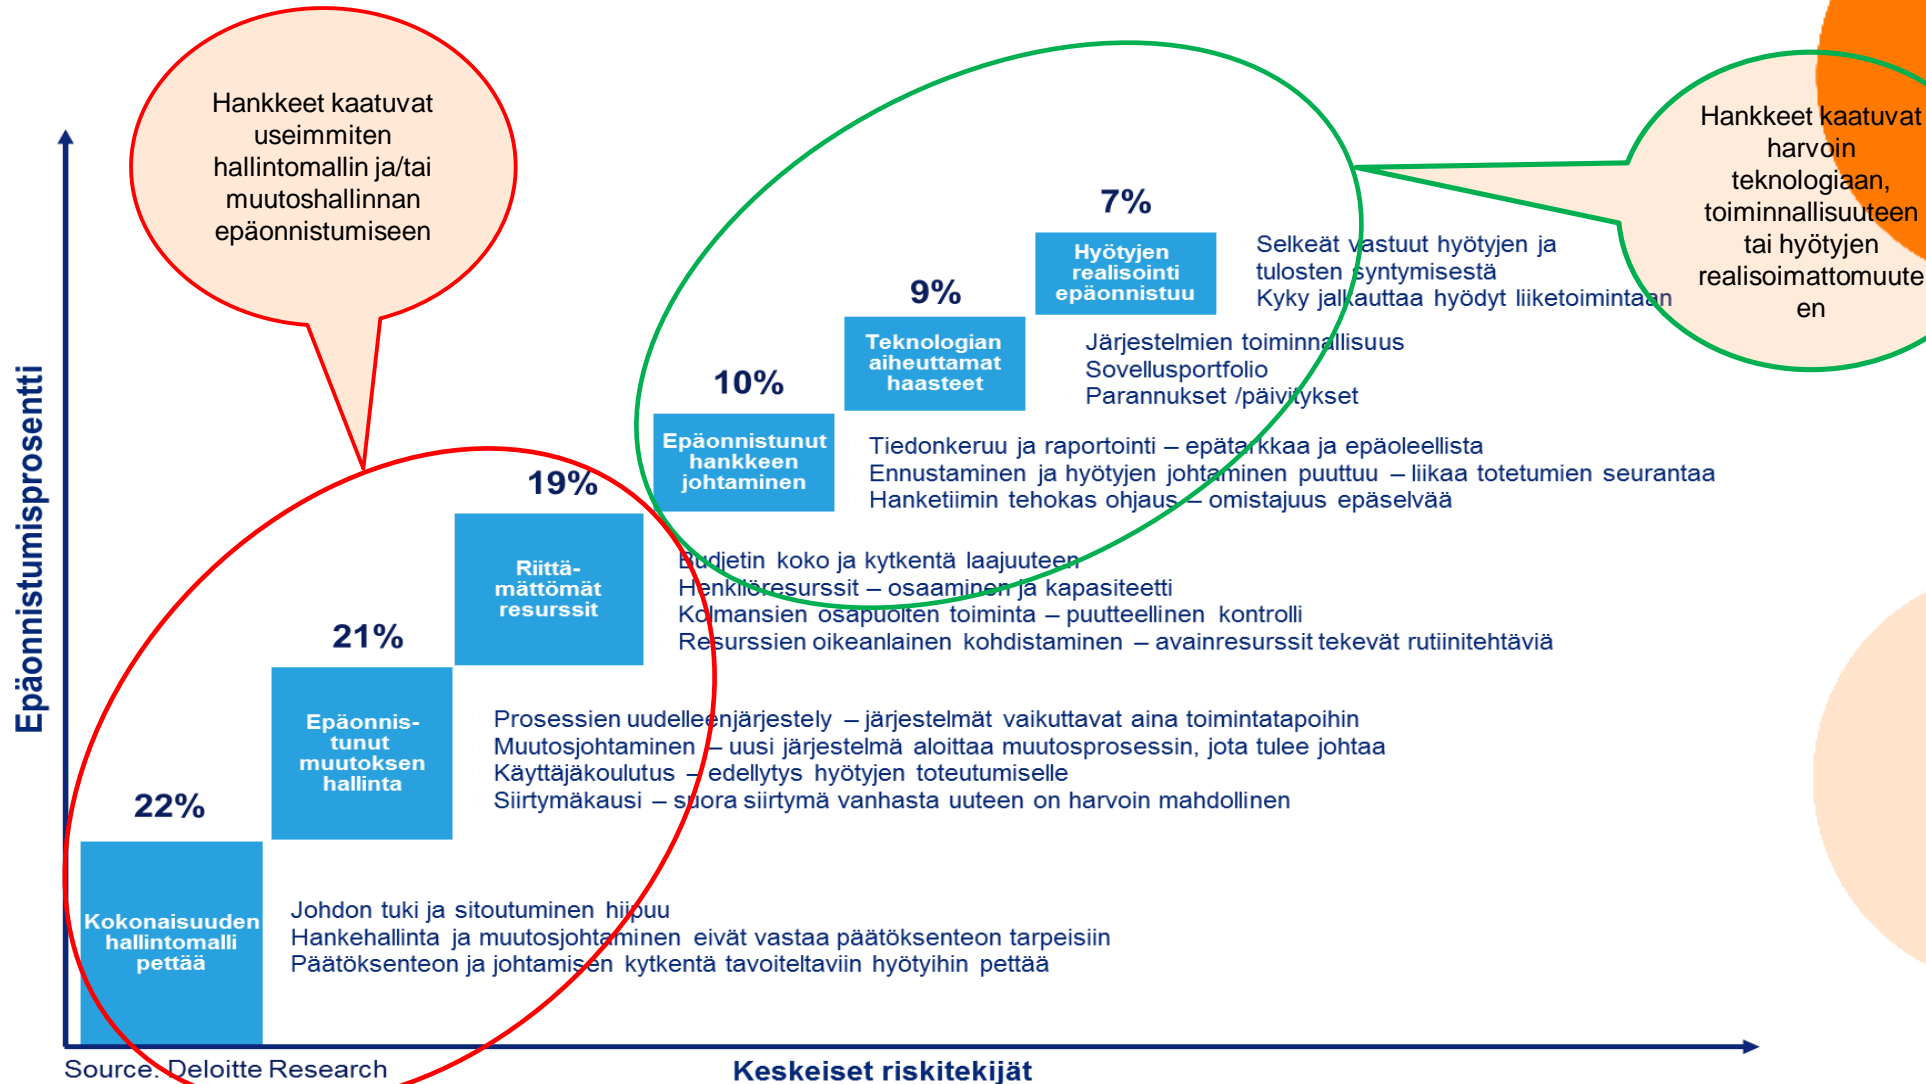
Hankkeet kaatuvat useimmiten hallintomallin ja/tai muutoshallinnan epäonnistumiseen

Hankkeet kaatuvat harvoin teknologiaan, toiminnallisuuteen tai hyötyjen realisoimattomuuteen

Epäonnistumisprosentti

7%

Hyötyjen realisointi epäonnistuu

Selkeät vastuut hyötyjen ja tulosten syntymisestä
Kyky jalkauttaa hyödyt liiketoimintaan

9%

Teknologian aiheuttamat haasteet

Järjestelmien toiminnallisuus
Sovellusportfolio
Parannukset /päivitykset

10%

Epäonnistunut hankkeen johtaminen

Tiedonkeruu ja raportointi – epätarkkaa ja epäoleellista
Ennustaminen ja hyötyjen johtaminen puuttuu – liikaa totetumien seurantaa
Hanketiimin tehokas ohjaus – omistajuus epäselvää

19%

Riittämättömät resurssit

Budjetin koko ja kytkentä laajuuteen
Henkilöresurssit – osaaminen ja kapasiteetti
Kolmansien osapuolten toiminta – puutteellinen kontrolli
Resurssien oikeanlainen kohdistaminen – avainresurssit tekevät rutiinitehtäviä

21%

Epäonnistunut muutoksen hallinta

Prosessien uudelleenjärjestely – järjestelmät vaikuttavat aina toimintatapoihin
Muutosjohtaminen – uusi järjestelmä aloittaa muutosprosessin, jota tulee johtaa
Käyttäjäkoulutus – edellytys hyötyjen toteutumiselle
Siirtymäkausi – suora siirtymä vanhasta uuteen on harvoin mahdollinen

22%

Kokonaisuuden hallintomalli pettää

Johdon tuki ja sitoutuminen hiipuu
Hankehallinta ja muutosjohtaminen eivät vastaa päätöksenteon tarpeisiin
Päätöksenteon ja johtamisen kytkentä tavoiteltaviin hyötyihin pettää

Source: Deloitte Research

Keskeiset riskitekijät